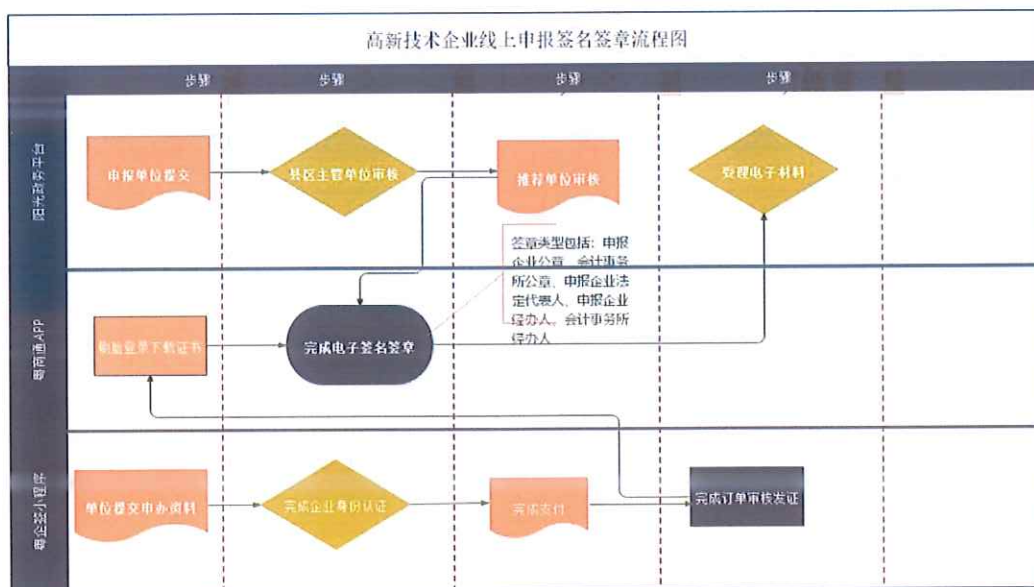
高新技术企业线上申报签名签章流程图

步骤

步骤

步骤

步骤

阳光政务平台

申报单位提交

县区主管单位审核

推荐单位审核

受理电子材料

签章类型包括：申报企业公章、会计事务所公章、申报企业法定代表人、申报企业经办人、会计事务所经办人

粤商通APP

智能登录下载证书

完成电子签名签章

粤企签小程序

单位提交申办资料

完成企业身份认证

完成支付

完成订单审核发证